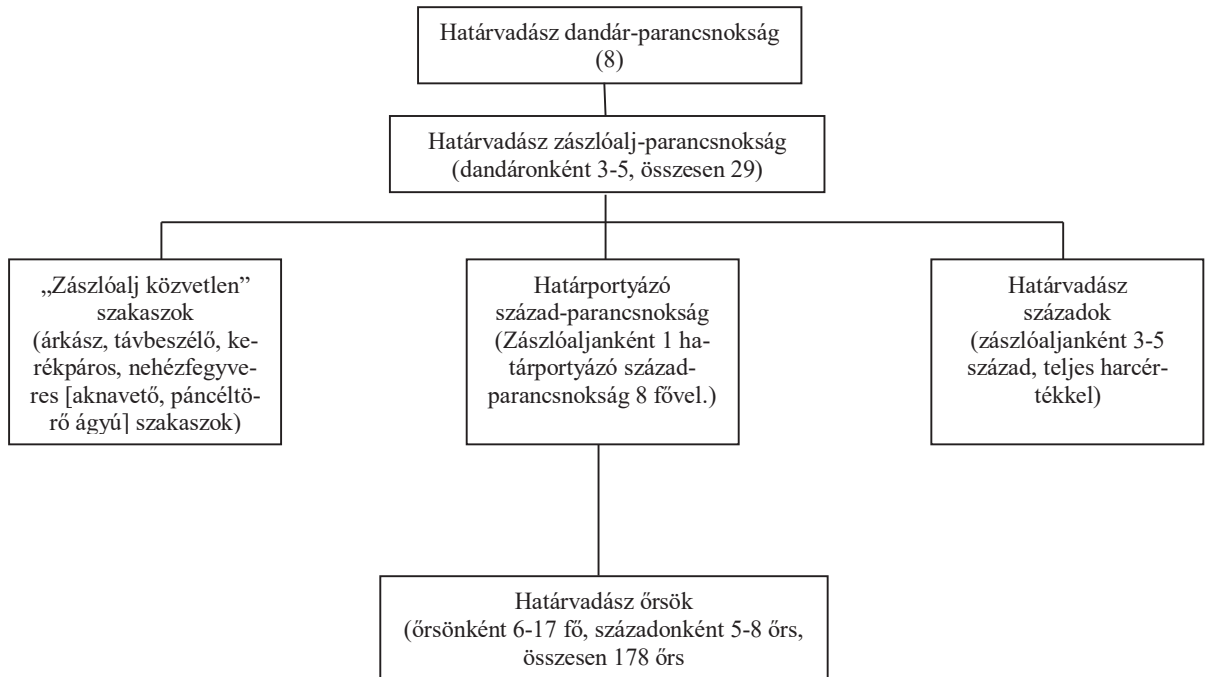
Határvadász dandár-parancsnokság (8)

Határvadász zászlóalj-parancsnokság (dandáronként 3-5, összesen 29)

„Zászlóalj közvetlen" szakaszok (árkász, távbeszélő, kerékpáros, nehézfegyveres [aknavető, páncéltörő ágyú] szakaszok)

Határportyázó század-parancsnokság (Zászlóaljanként 1 határportyázó század-parancsnokság 8 fővel.)

Határvadász századok (zászlóaljanként 3-5 század, teljes harcértékkel)

Határvadász őrsök (őrsönként 6-17 fő, századonként 5-8 őrs, összesen 178 őrs